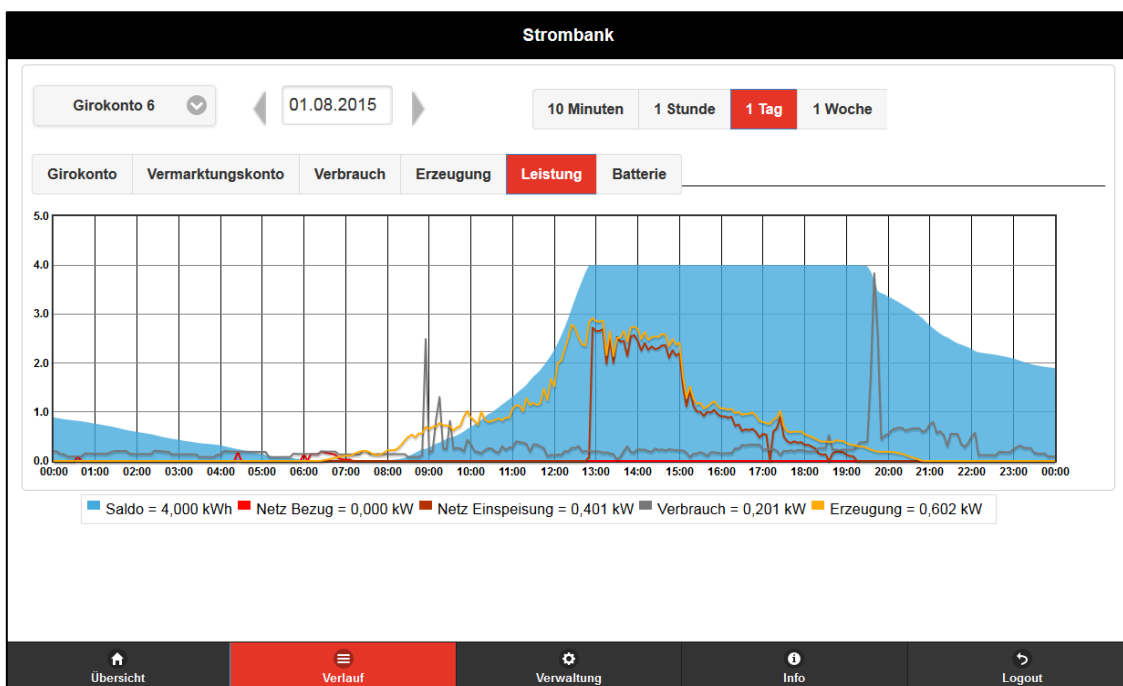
Strombank

Girokonto 6

01.08.2015

10 Minuten | 1 Stunde | 1 Tag | 1 Woche

Girokonto | Vermarktungskonto | Verbrauch | Erzeugung | Leistung | Batterie

5.0
4.0
3.0
2.0
1.0
0.0

00:00 01:00 02:00 03:00 04:00 05:00 06:00 07:00 08:00 09:00 10:00 11:00 12:00 13:00 14:00 15:00 16:00 17:00 18:00 19:00 20:00 21:00 22:00 23:00 00:00

Saldo = 4,000 kWh  Netz Bezug = 0,000 kW  Netz Einspeisung = 0,401 kW  Verbrauch = 0,201 kW  Erzeugung = 0,602 kW

Übersicht | Verlauf | Verwaltung | Info | Logout